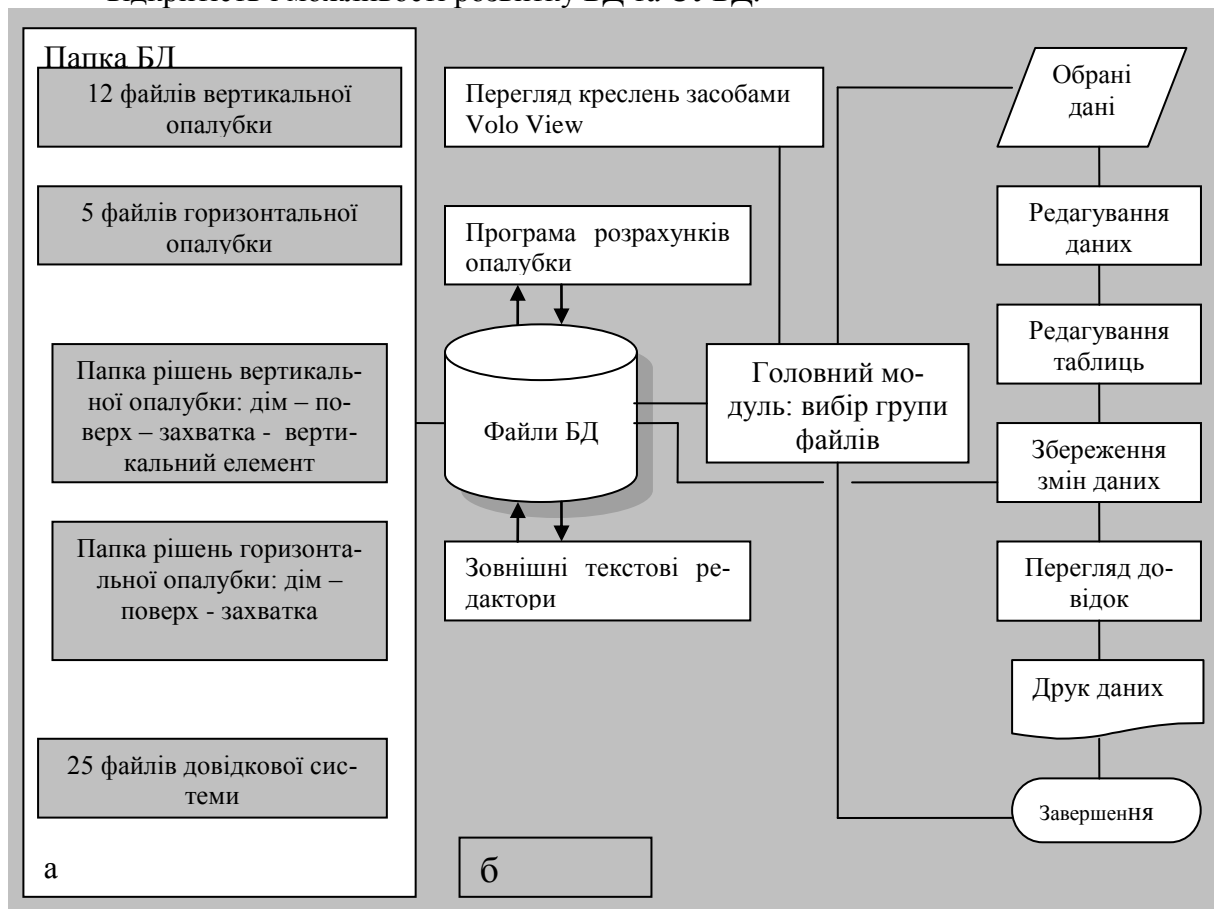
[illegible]

Папка БД

12 файлів вертикальної опалубки

5 файлів горизонтальної опалубки

Папка рішень вертикальної опалубки: дім – поверх – захватка - вертикальний елемент

Папка рішень горизонтальної опалубки: дім – поверх - захватка

25 файлів довідкової системи

а

Перегляд креслень засобами Volo View

Програма розрахунків опалубки

Файли БД

Зовнішні текстові редактори

Головний модуль: вибір групи файлів

б

Обрані дані

Редагування даних

Редагування таблиць

Збереження змін даних

Перегляд довідок

Друк даних

Завершення